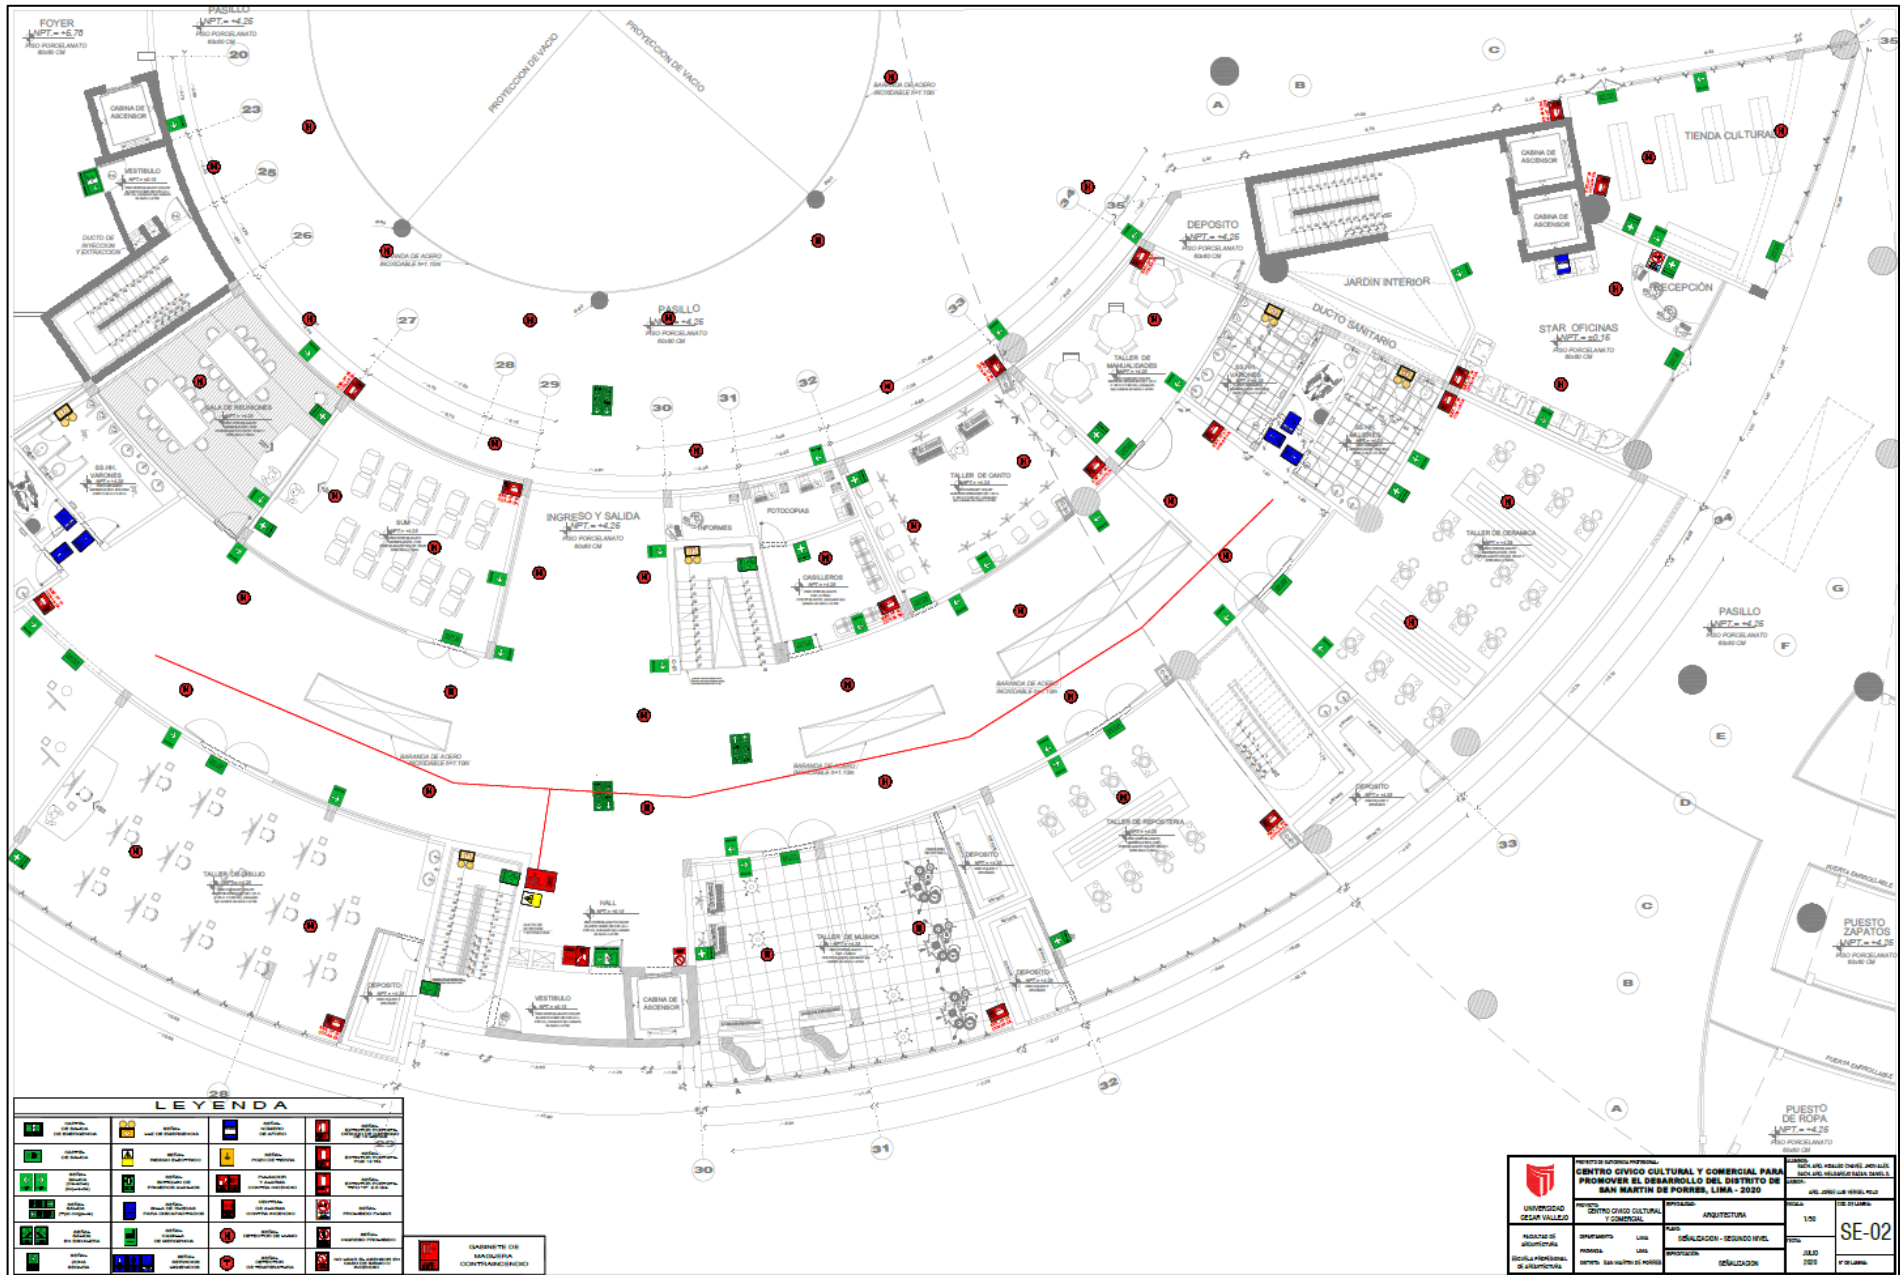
FOYER
NPT.= +5.76
PISO PORCELANATO 60x60 CM

PASILLO
NPT.= +4.26
PISO PORCELANATO 60x60 CM

PROYECCION DE VACIO
PROYECCION DE VACIO
BARANDA DE ACERO INOXIDABLE (H=1.10m)

CABINA DE ASCENSOR
VESTIBULO
DUCTO DE INYECCION Y EXTRACCION
BARANDA DE ACERO INOXIDABLE (H=1.10m)

PASILLO
NPT.= +4.26
PISO PORCELANATO 60x60 CM

SALA DE REUNIONES
SS.HH. VARONES
SUM
INGRESO Y SALIDA
NPT.= +4.26
PISO PORCELANATO 60x60 CM
INFORMES
FOTOCOPIAS
CASILLEROS
TALLER DE CANTO
TALLER DE MANUALIDADES
DEPOSITO
NPT.= +4.26
PISO PORCELANATO 60x60 CM
JARDIN INTERIOR
DUCTO SANITARIO
SS.HH. VARONES
SS.HH. MUJERES
TIENDA CULTURAL
CABINA DE ASCENSOR
CABINA DE ASCENSOR
RECEPCION
STAR OFICINAS
NPT.= +0.15
PISO PORCELANATO 60x60 CM
TALLER DE CERAMICA
PASILLO
NPT.= +4.26
PISO PORCELANATO 60x60 CM
BARANDA DE ACERO INOXIDABLE (H=1.10m)
BARANDA DE ACERO INOXIDABLE (H=1.10m)
BARANDA DE ACERO INOXIDABLE (H=1.10m)
TALLER DE DIBUJO
DEPOSITO
VESTIBULO
HALL
CABINA DE ASCENSOR
TALLER DE MUSICA
DEPOSITO
DEPOSITO
TALLER DE REPOSTERIA
DEPOSITO
PUESTO ZAPATOS
NPT.= +4.26
PISO PORCELANATO 60x60 CM
PUESTO DE ROPA
NPT.= +4.26
PISO PORCELANATO 60x60 CM
PUERTA ENROLLABLE
PUERTA ENROLLABLE

20 23 25 26 27 28 29 30 31 32 33 34 35 28 30 31 32 33 34 35
A B C D E F G A B C

LEYENDA
CARTEL DE SALIDA DE EMERGENCIA
SEÑAL LUZ DE EMERGENCIA
SEÑAL NUMERO DE APOYO
SEÑAL EXTINTOR
CARTEL DE SALIDA
SEÑAL RIESGO ELECTRICO
SEÑAL PUNTO DE REUNION
SEÑAL EXTINTOR
SEÑAL SALIDA
SEÑAL BOTIQUIN DE PRIMEROS AUXILIOS
PULSADOR Y ALARMA CONTRA INCENDIO
SEÑAL EXTINTOR
SEÑAL SALIDA
SEÑAL SILLA DE RUEDAS PARA DISCAPACITADOS
CENTRAL DE ALARMA CONTRA INCENDIO
SEÑAL PROHIBIDO FUMAR
SEÑAL SALIDA EN ESCALERA
SEÑAL ZONA SEGURA
SEÑAL DETECTOR DE HUMO
SEÑAL PROHIBIDO FUMAR
SEÑAL ZONA SEGURA
SEÑAL SERVICIOS HIGIENICOS
SEÑAL DETECTOR DE TEMPERATURA
NO USAR EL ASCENSOR EN CASO DE SISMO O INCENDIO
GABINETE DE MANGUERA CONTRAINCENDIO

UNIVERSIDAD CESAR VALLEJO
FACULTAD DE ARQUITECTURA
ESCUELA PROFESIONAL DE ARQUITECTURA
CENTRO CIVICO CULTURAL Y COMERCIAL PARA PROMOVER EL DESARROLLO DEL DISTRITO DE SAN MARTIN DE PORRES, LIMA - 2020
PROYECTO: CENTRO CIVICO CULTURAL Y COMERCIAL
DEPARTAMENTO: LIMA
PROVINCIA: LIMA
DISTRITO: SAN MARTIN DE PORRES
ESPECIALIDAD: ARQUITECTURA
PLANO: SEÑALIZACION - SEGUNDO NIVEL
ESPECIALIZACION: SEÑALIZACION
ESCALA: 1/50
FECHA: JULIO 2020
SE-02